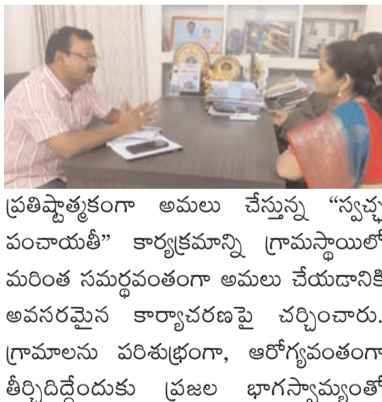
ప్రతిష్ఠాత్మకంగా అమలు చేస్తున్న "స్వచ్ఛ పంచాయతీ" కార్యక్రమాన్ని గ్రామస్థాయిలో మరింత సమర్థవంతంగా అమలు చేయడానికి అవసరమైన కార్యాచరణపై చర్చించారు. గ్రామాలను పరిశుభ్రంగా, ఆరోగ్యవంతంగా తీర్చిదిద్దేందుకు ప్రజల భాగస్వామ్యంతో